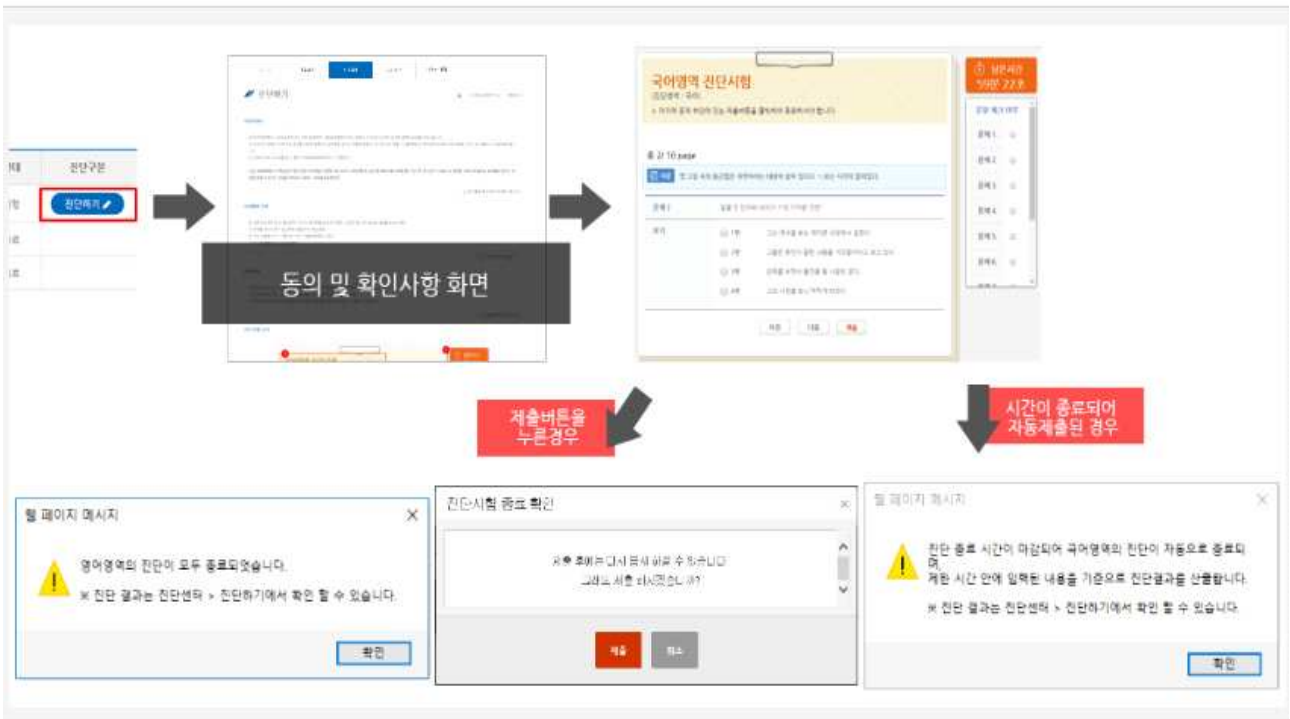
진단구분

진단하기

동의 및 확인사항 화면

국어영역 진단시험

남은시간

총 2/ 10 page

문제 1

문제 2

문제 3

문제 4

문제 5

문제 6

제출버튼을 누른경우

시간이 종료되어 자동제출된 경우

웹 페이지 메시지

영어영역의 진단이 모두 종료되었습니다.

※ 진단 결과는 진단센터 > 진단하기에서 확인 할 수 있습니다.

확인

진단시험 종료 확인

제출 후에는 다시 응시 하실 수 없습니다.
그래도 제출 하시겠습니까?

제출 취소

웹 페이지 메시지

진단 종료 시간이 마감되어 국어영역의 진단이 자동으로 종료되며,
제한 시간 안에 입력된 내용을 기준으로 진단결과를 산출합니다.

※ 진단 결과는 진단센터 > 진단하기에서 확인 할 수 있습니다.

확인